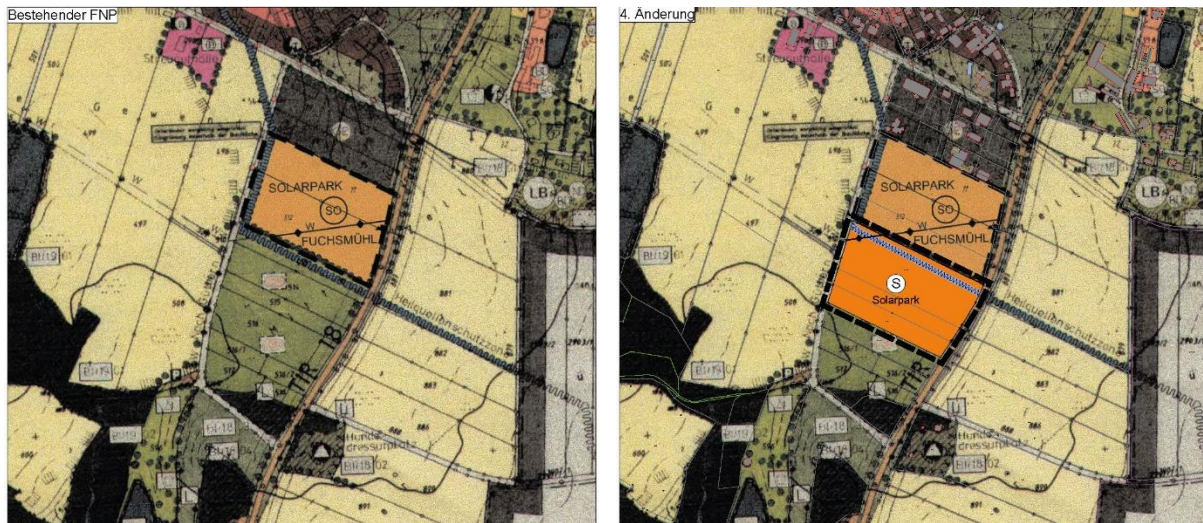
Bestehender FNP

SOLARPARK
SO
FUCHSMÜHL
LB
BH19
BH18
TIR 18
Heilquellenschutzzone
Hundedressurplatz
BH18.02

4. Änderung

SOLARPARK
SO
FUCHSMÜHL
S
Solarpark
LB
BH19
BH18
TIR 18
Heilquellenschutzzone
Hundedressurplatz
BH18.02